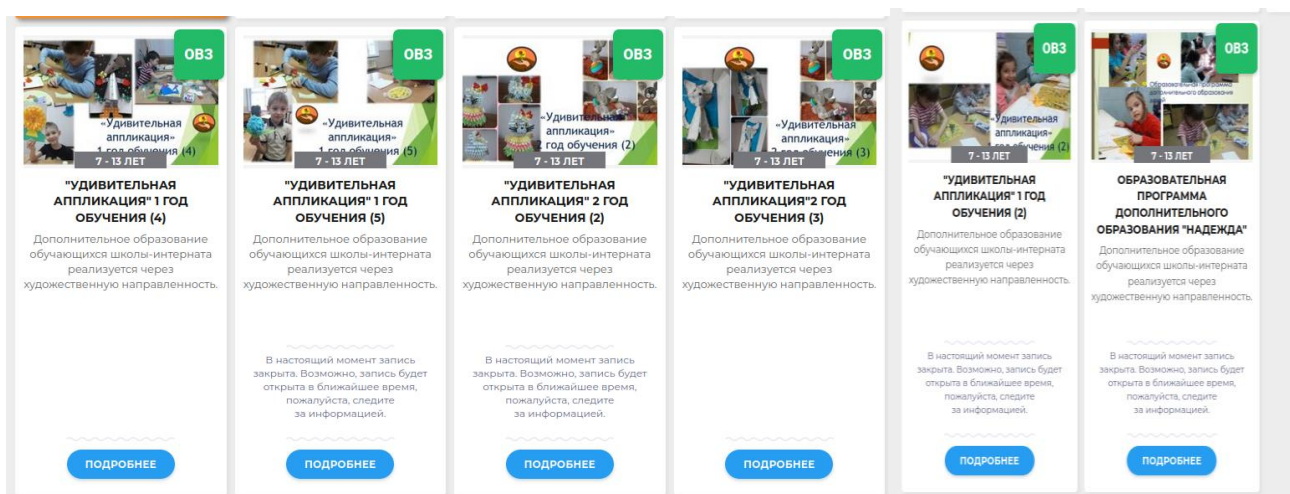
ОВЗ
«Удивительная аппликация» 1 год обучения (4)
7 - 13 ЛЕТ
"УДИВИТЕЛЬНАЯ АППЛИКАЦИЯ" 1 ГОД ОБУЧЕНИЯ (4)
Дополнительное образование обучающихся школы-интерната реализуется через художественную направленность.
ПОДРОБНЕЕ

ОВЗ
«Удивительная аппликация» 1 год обучения (5)
7 - 13 ЛЕТ
"УДИВИТЕЛЬНАЯ АППЛИКАЦИЯ" 1 ГОД ОБУЧЕНИЯ (5)
Дополнительное образование обучающихся школы-интерната реализуется через художественную направленность.
В настоящий момент запись закрыта. Возможно, запись будет открыта в ближайшее время, пожалуйста, следите за информацией.
ПОДРОБНЕЕ

ОВЗ
«Удивительная аппликация» 2 год обучения (2)
7 - 13 ЛЕТ
"УДИВИТЕЛЬНАЯ АППЛИКАЦИЯ" 2 ГОД ОБУЧЕНИЯ (2)
Дополнительное образование обучающихся школы-интерната реализуется через художественную направленность.
В настоящий момент запись закрыта. Возможно, запись будет открыта в ближайшее время, пожалуйста, следите за информацией.
ПОДРОБНЕЕ

ОВЗ
«Удивительная аппликация» 2 год обучения (3)
7 - 13 ЛЕТ
"УДИВИТЕЛЬНАЯ АППЛИКАЦИЯ"2 ГОД ОБУЧЕНИЯ (3)
Дополнительное образование обучающихся школы-интерната реализуется через художественную направленность.
ПОДРОБНЕЕ

ОВЗ
«Удивительная аппликация» 1 год обучения (2)
7 - 13 ЛЕТ
"УДИВИТЕЛЬНАЯ АППЛИКАЦИЯ" 1 ГОД ОБУЧЕНИЯ (2)
Дополнительное образование обучающихся школы-интерната реализуется через художественную направленность.
В настоящий момент запись закрыта. Возможно, запись будет открыта в ближайшее время, пожалуйста, следите за информацией.
ПОДРОБНЕЕ

ОВЗ
Образовательная программа дополнительного образования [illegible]
7 - 13 ЛЕТ
ОБРАЗОВАТЕЛЬНАЯ ПРОГРАММА ДОПОЛНИТЕЛЬНОГО ОБРАЗОВАНИЯ "НАДЕЖДА"
Дополнительное образование обучающихся школы-интерната реализуется через художественную направленность.
В настоящий момент запись закрыта. Возможно, запись будет открыта в ближайшее время, пожалуйста, следите за информацией.
ПОДРОБНЕЕ